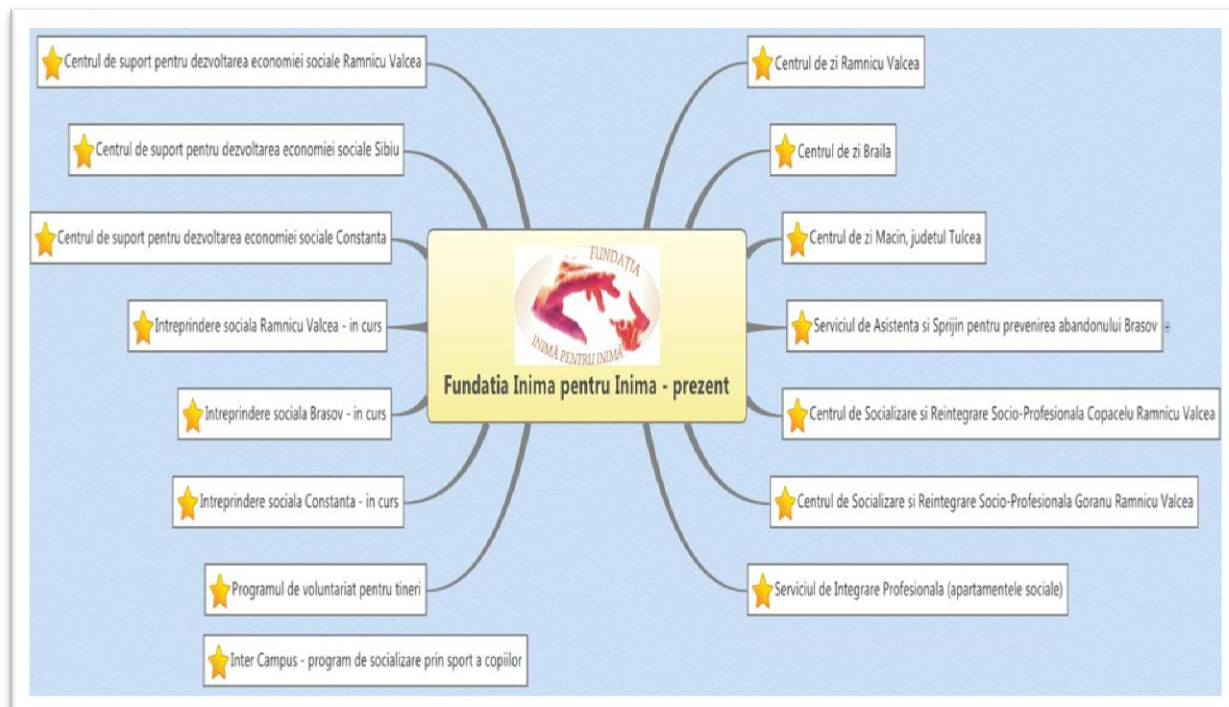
Centrul de suport pentru dezvoltarea economiei sociale Ramnicu Valcea

Centrul de suport pentru dezvoltarea economiei sociale Sibiu

Centrul de suport pentru dezvoltarea economiei sociale Constanta

Intreprindere sociala Ramnicu Valcea - in curs

Intreprindere sociala Brasov - in curs

Intreprindere sociala Constanta - in curs

Programul de voluntariat pentru tineri

Inter Campus - program de socializare prin sport a copiilor

FUNDAȚIA
INIMĂ PENTRU INIMĂ

Fundatia Inima pentru Inima - prezent

Centrul de zi Ramnicu Valcea

Centrul de zi Braila

Centrul de zi Macin, judetul Tulcea

Serviciul de Asistenta si Sprijin pentru prevenirea abandonului Brasov

Centrul de Socializare si Reintegrare Socio-Profesionala Copacelu Ramnicu Valcea

Centrul de Socializare si Reintegrare Socio-Profesionala Goranu Ramnicu Valcea

Serviciul de Integrare Profesionala (apartamentele sociale)